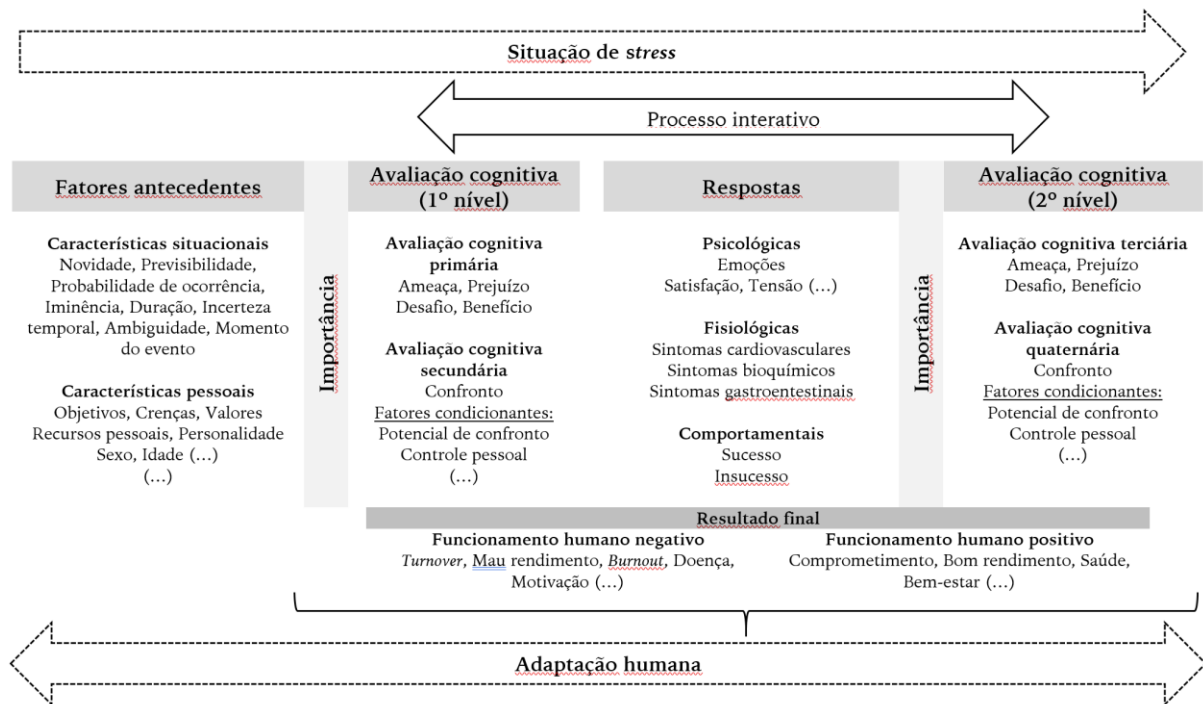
Situação de *stress*

Processo interativo

Fatores antecedentes

Características situacionais
Novidade, Previsibilidade, Probabilidade de ocorrência, Iminência, Duração, Incerteza temporal, Ambiguidade, Momento do evento

Características pessoais
Objetivos, Crenças, Valores
Recursos pessoais, Personalidade
Sexo, Idade (…)
(…)

Importância

Avaliação cognitiva (1º nível)

Avaliação cognitiva primária
Ameaça, Prejuízo
Desafio, Benefício

Avaliação cognitiva secundária
Confronto
Fatores condicionantes:
Potencial de confronto
Controle pessoal
(…)

Respostas

Psicológicas
Emoções
Satisfação, Tensão (…)

Fisiológicas
Sintomas cardiovasculares
Sintomas bioquímicos
Sintomas gastroentestinais

Comportamentais
Sucesso
Insucesso

Importância

Avaliação cognitiva (2º nível)

Avaliação cognitiva terciária
Ameaça, Prejuízo
Desafio, Benefício

Avaliação cognitiva quaternária
Confronto
Fatores condicionantes:
Potencial de confronto
Controle pessoal
(…)

Resultado final

Funcionamento humano negativo
*Turnover*, Mau rendimento, *Burnout*, Doença, Motivação (…)

Funcionamento humano positivo
Comprometimento, Bom rendimento, Saúde, Bem-estar (…)

Adaptação humana